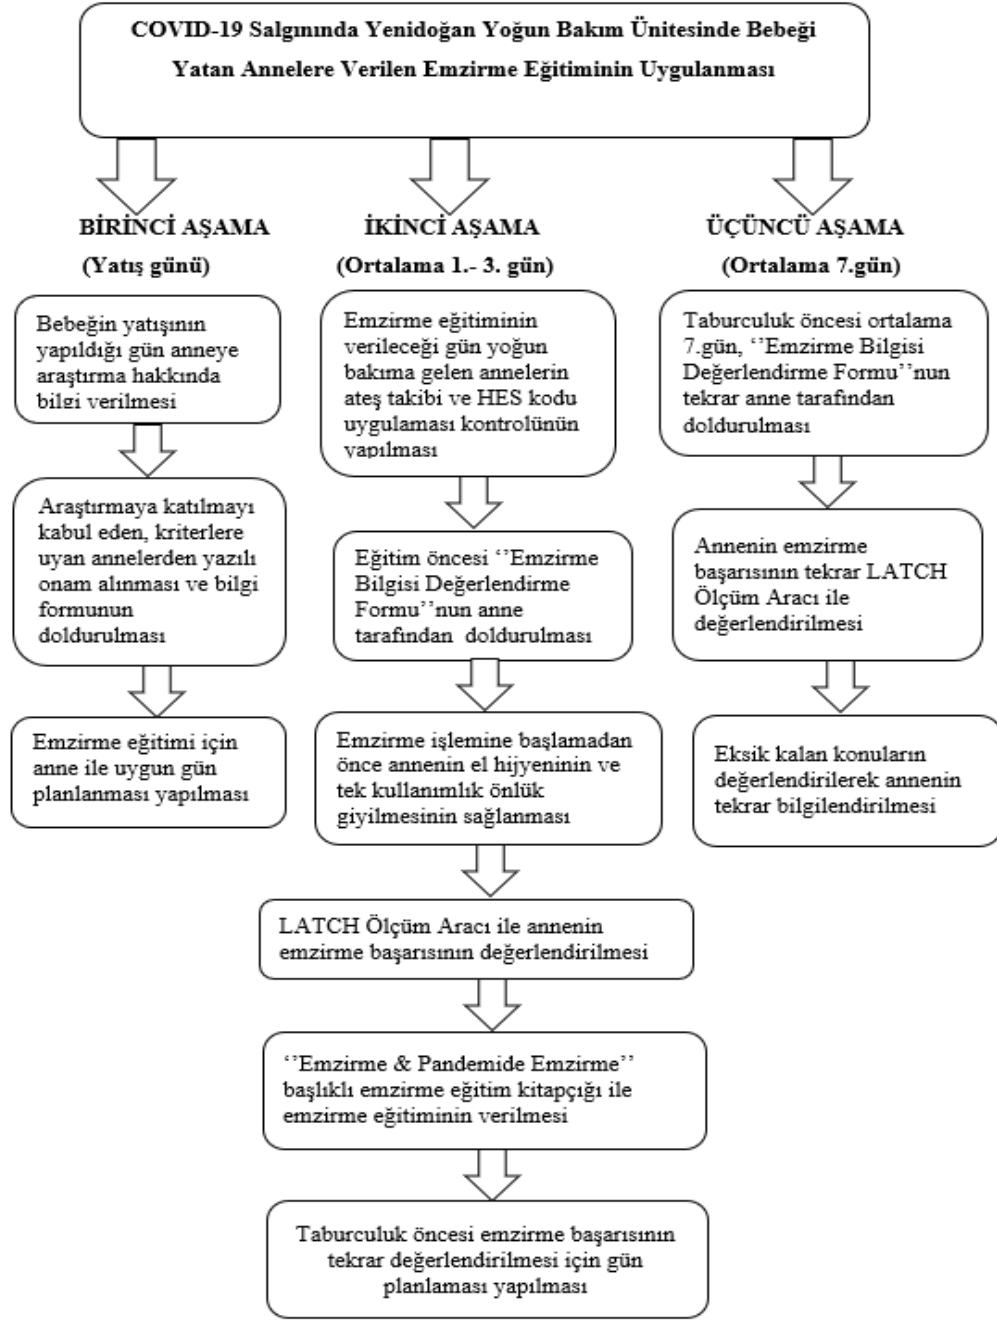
COVID-19 Salgınında Yenidoğan Yoğun Bakım Ünitesinde Bebeği Yatan Annelere Verilen Emzirme Eğitiminin Uygulanması

BİRİNCİ AŞAMA
(Yatış günü)

Bebeğin yatışının yapıldığı gün anneye araştırma hakkında bilgi verilmesi

Araştırmaya katılmayı kabul eden, kriterlere uyan annelerden yazılı onam alınması ve bilgi formunun doldurulması

Emzirme eğitimi için anne ile uygun gün planlanması yapılması

İKİNCİ AŞAMA
(Ortalama 1.- 3. gün)

Emzirme eğitiminin verileceği gün yoğun bakıma gelen annelerin ateş takibi ve HES kodu uygulaması kontrolünün yapılması

Eğitim öncesi ''Emzirme Bilgisi Değerlendirme Formu''nun anne tarafından doldurulması

Emzirme işlemine başlamadan önce annenin el hijyeninin ve tek kullanımlık önlük giyilmesinin sağlanması

LATCH Ölçüm Aracı ile annenin emzirme başarısının değerlendirilmesi

''Emzirme & Pandemide Emzirme'' başlıklı emzirme eğitim kitapçığı ile emzirme eğitiminin verilmesi

Taburculuk öncesi emzirme başarısının tekrar değerlendirilmesi için gün planlaması yapılması

ÜÇÜNCÜ AŞAMA
(Ortalama 7.gün)

Taburculuk öncesi ortalama 7.gün, ''Emzirme Bilgisi Değerlendirme Formu''nun tekrar anne tarafından doldurulması

Annenin emzirme başarısının tekrar LATCH Ölçüm Aracı ile değerlendirilmesi

Eksik kalan konuların değerlendirilerek annenin tekrar bilgilendirilmesi